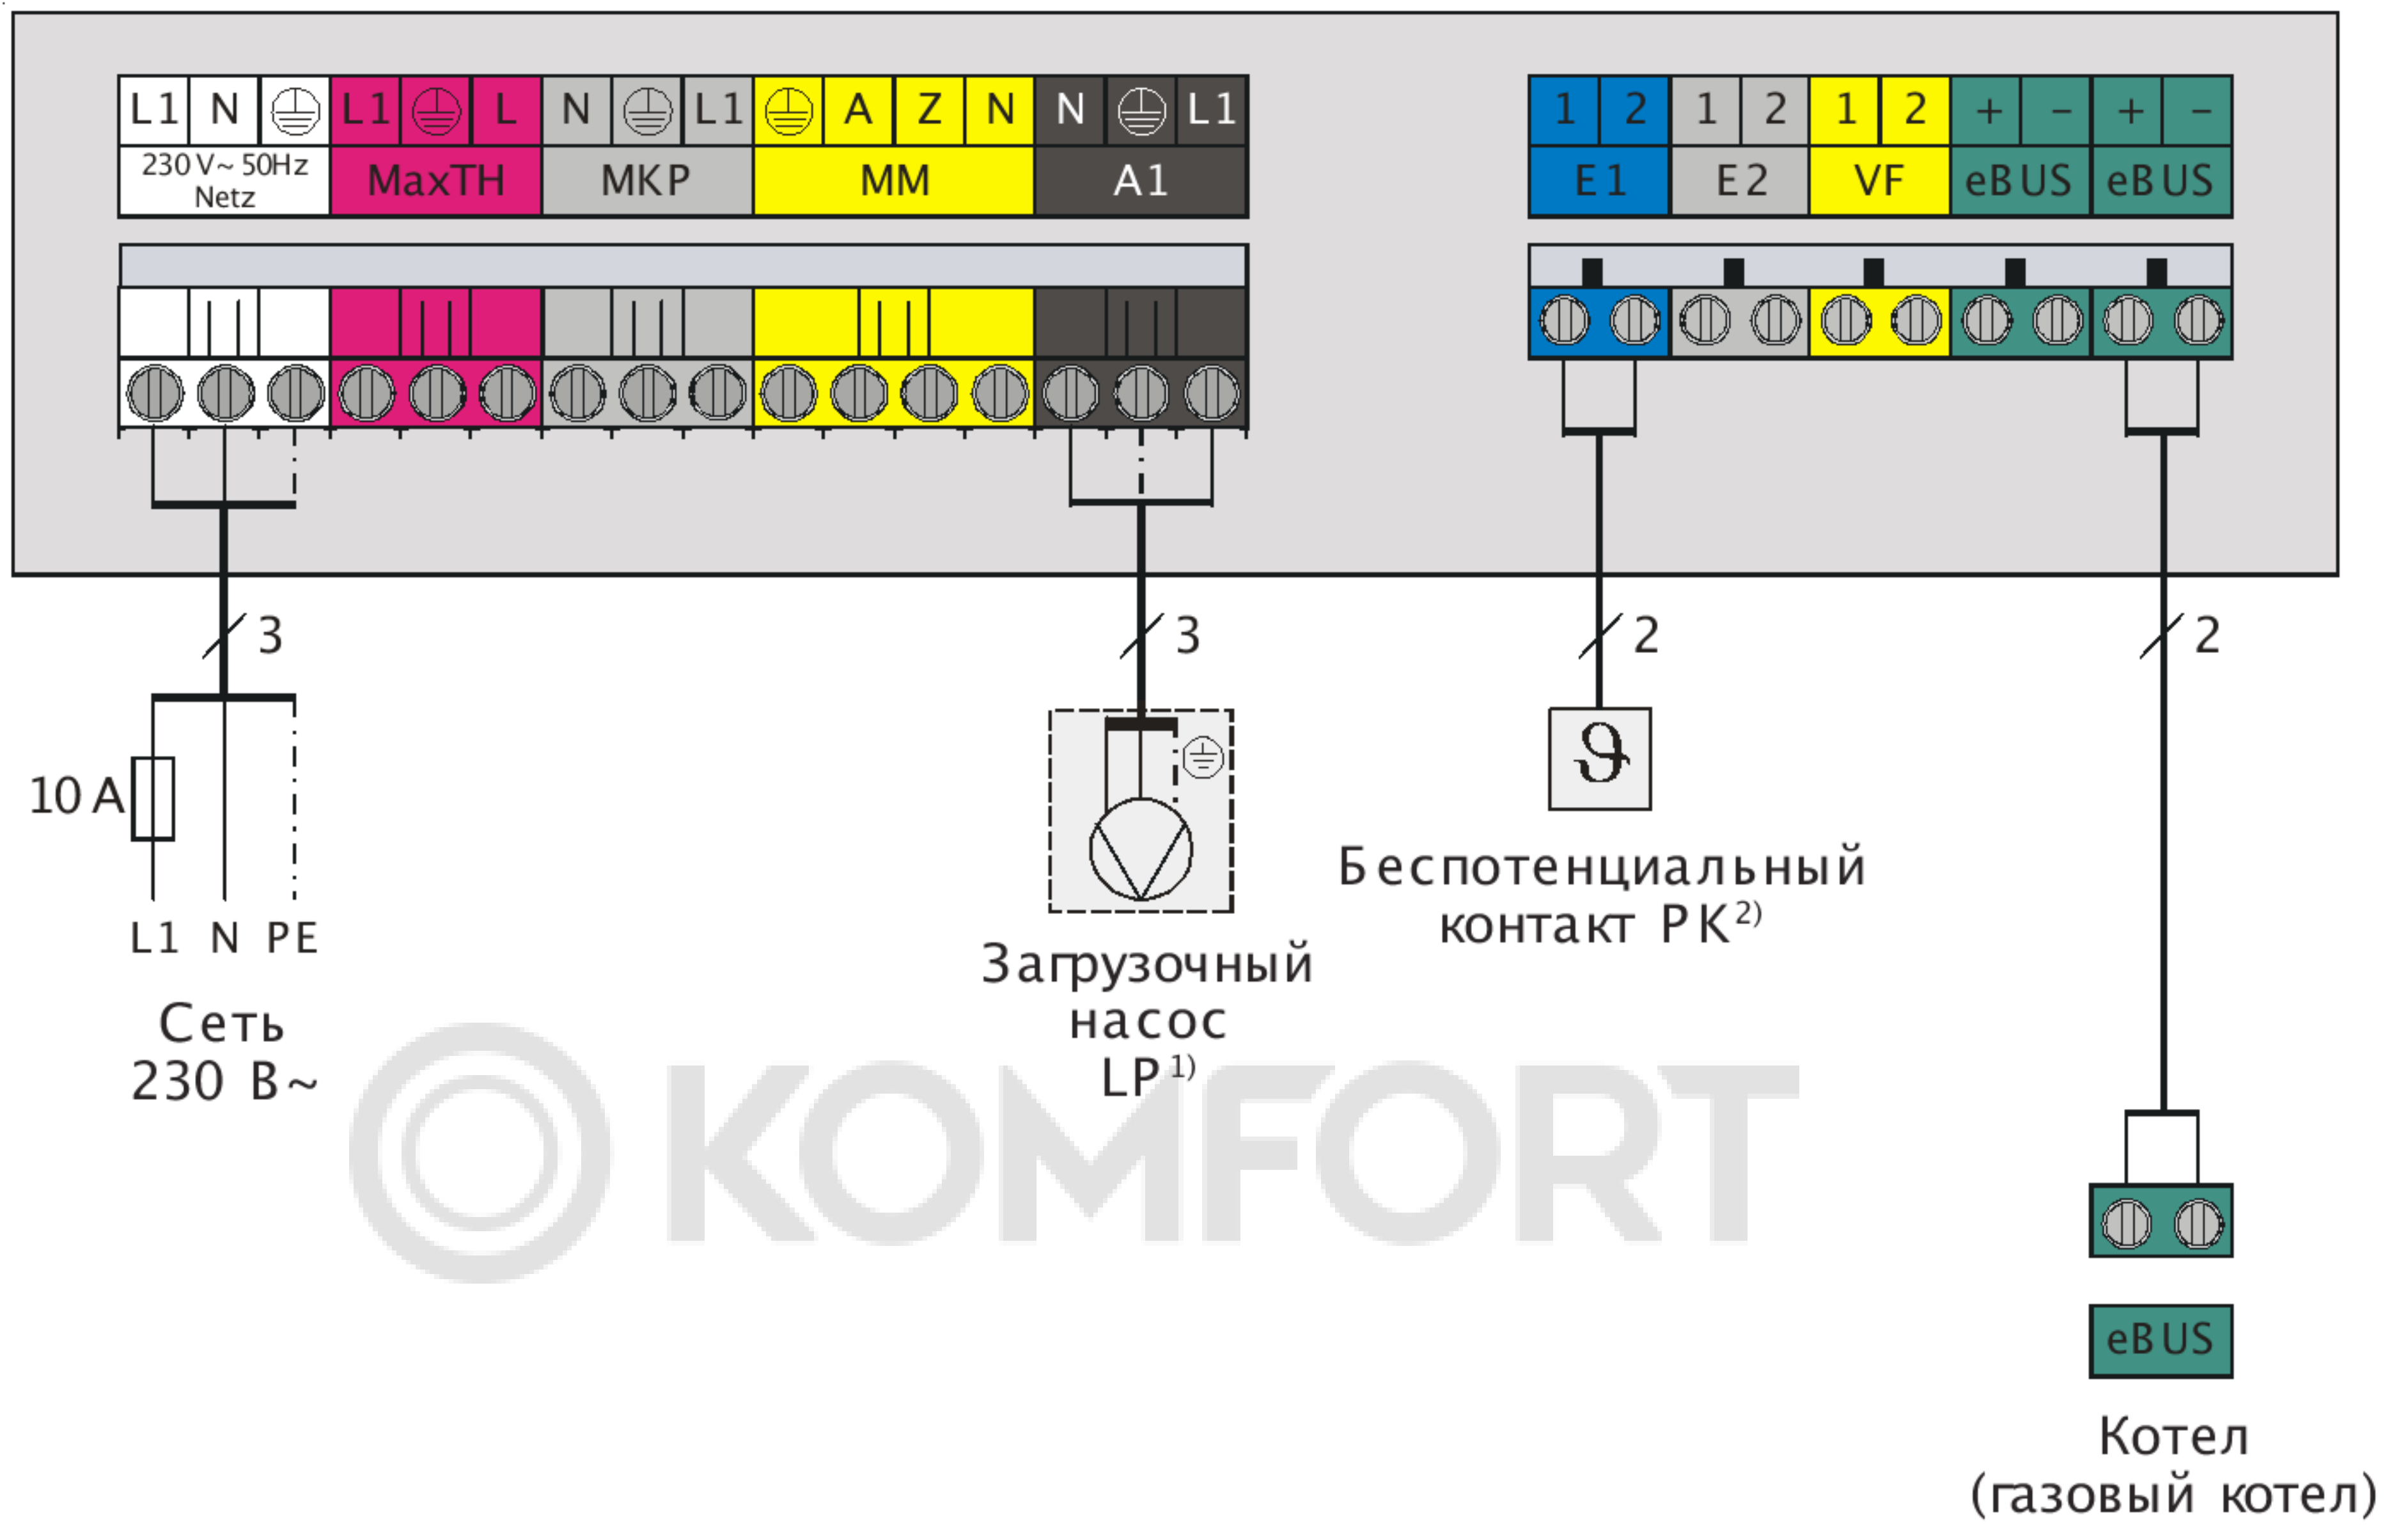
L1 N ⏚ L1 ⏚ L N ⏚ L1 ⏚ A Z N N ⏚ L1

230 V~ 50Hz Netz | MaxTH | MKP | MM | A1

1 2 1 2 1 2 + − + −

E1 | E2 | VF | eBUS | eBUS

3

3

2

2

10 A

L1 N PE

Сеть
230 В~

Загрузочный
насос
LP$^{1)}$

$\vartheta$

Беспотенциальный
контакт PK$^{2)}$

eBUS

Котел
(газовый котел)

KOMFORT